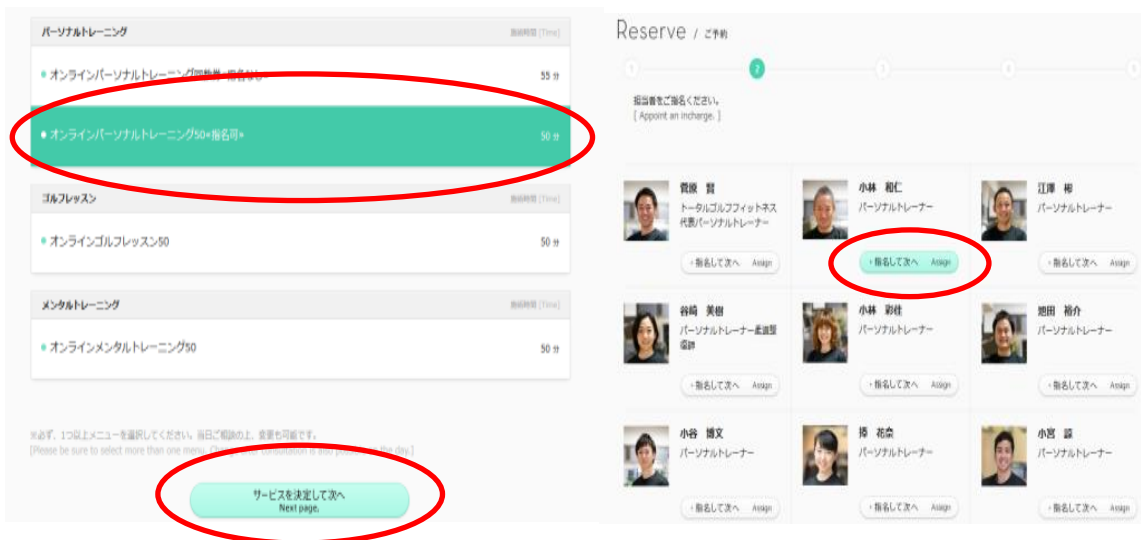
パーソナルトレーニング 施術時間 [Time]

オンラインパーソナルトレーニング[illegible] 55 分

オンラインパーソナルトレーニング50*指名可* 50 分

ゴルフレッスン 施術時間 [Time]

オンラインゴルフレッスン50 50 分

メンタルトレーニング 施術時間 [Time]

オンラインメンタルトレーニング50 50 分

※必ず、1つ以上メニューを選択してください。当日ご相談の上、変更も可能です。
[Please be sure to select more than one menu. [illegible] consultation is also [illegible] the day.]

サービスを決定して次へ
Next page.

Reserve / ご予約

1 2 3 4 5

担当者をご指名ください。
[ Appoint an incharge. ]

菅原 賢
トータルゴルフフィットネス代表パーソナルトレーナー
指名して次へ Assign

小林 和仁
パーソナルトレーナー
指名して次へ Assign

江澤 裕
パーソナルトレーナー
指名して次へ Assign

谷崎 美樹
パーソナルトレーナー兼施術担当
指名して次へ Assign

小林 彩佳
パーソナルトレーナー
指名して次へ Assign

池田 裕介
パーソナルトレーナー
指名して次へ Assign

小谷 博文
パーソナルトレーナー
指名して次へ Assign

揚 花奈
パーソナルトレーナー
指名して次へ Assign

小宮 諒
パーソナルトレーナー
指名して次へ Assign